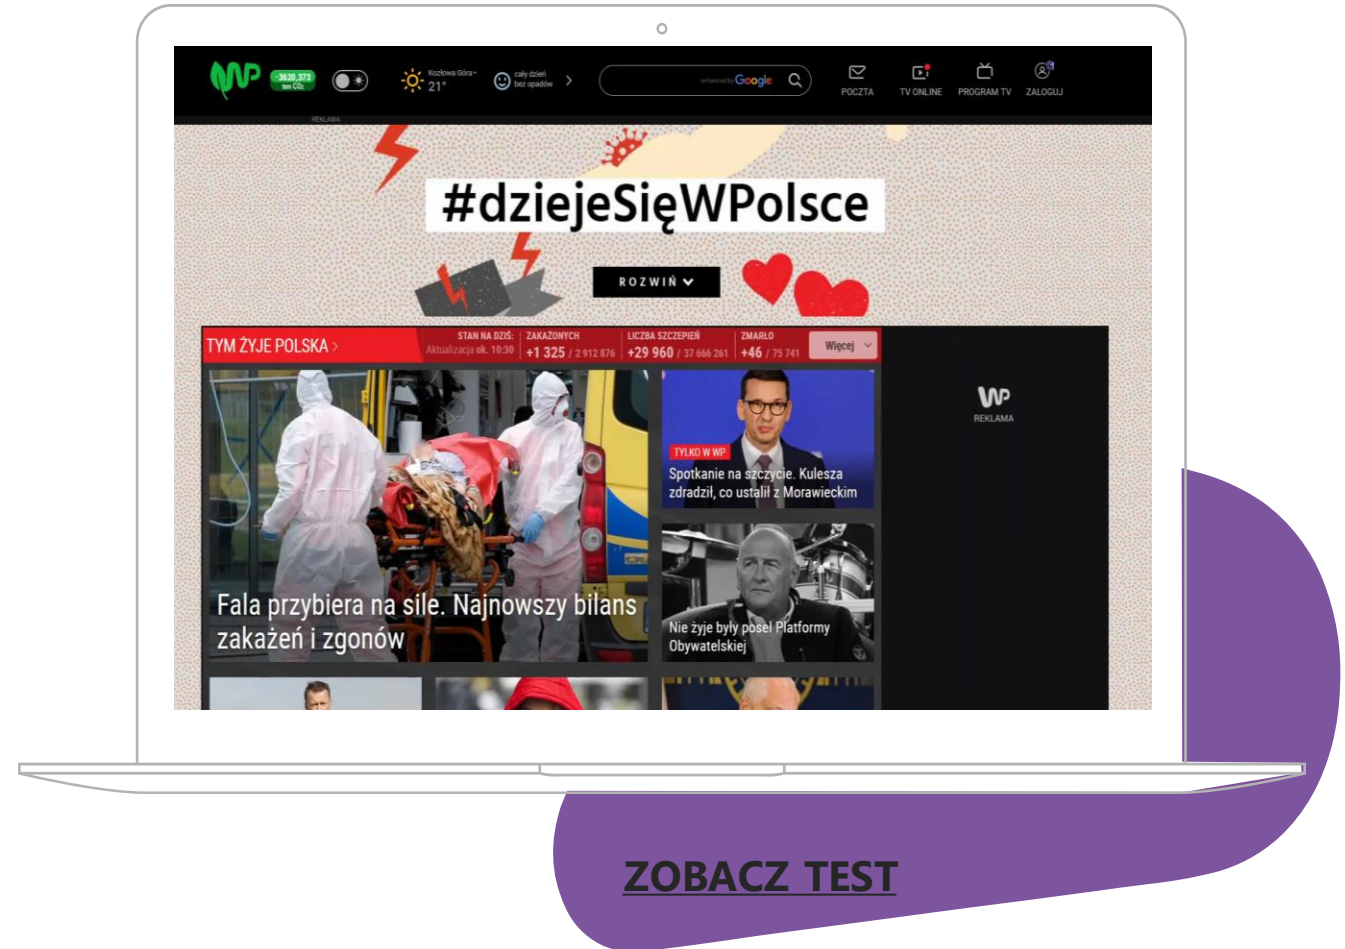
WP -3620,373 ton CO₂

Kozłowa Góra 21°

cały dzień bez opadów

enhanced by Google

POCZTA TV ONLINE PROGRAM TV ZALOGUJ

REKLAMA

#dziejeSięWPolsce

ROZWIŃ

TYM ŻYJE POLSKA

STAN NA DZIŚ: Aktualizacja ok. 10:30

ZAKAŻONYCH +1 325 / 2 912 876

LICZBA SZCZEPIEŃ +29 960 / 37 666 261

ZMARŁO +46 / 75 741

Więcej

WP REKLAMA

TYLKO W WP

Spotkanie na szczycie. Kulesza zdradził, co ustalił z Morawieckim

Fala przybiera na sile. Najnowszy bilans zakażeń i zgonów

Nie żyje były poseł Platformy Obywatelskiej

ZOBACZ TEST